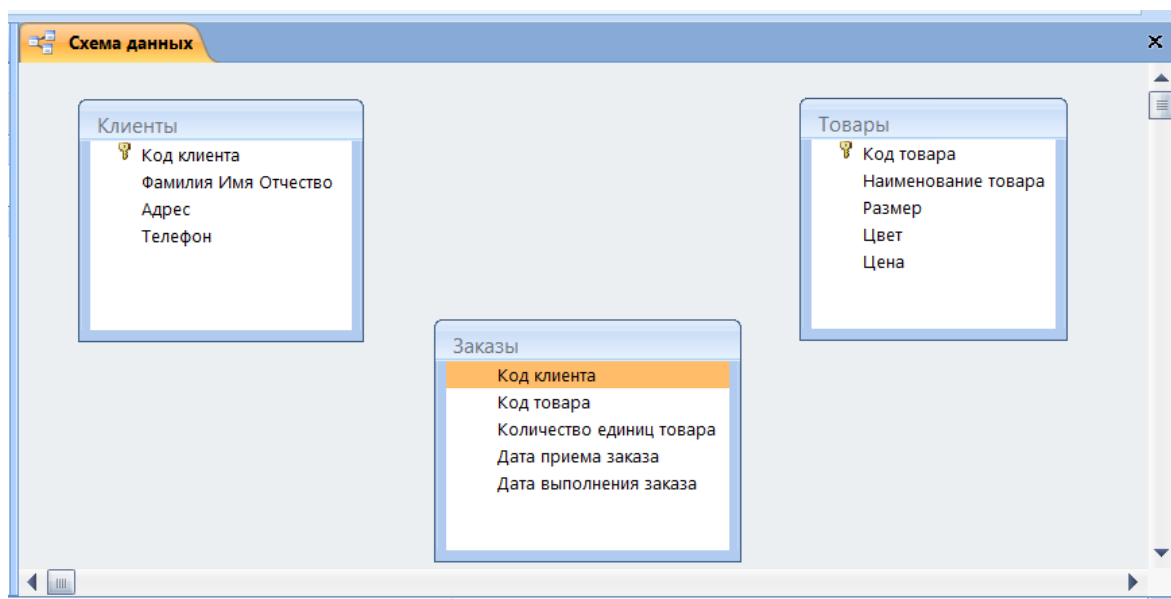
Схема данных

Клиенты
Код клиента
Фамилия Имя Отчество
Адрес
Телефон

Товары
Код товара
Наименование товара
Размер
Цвет
Цена

Заказы
Код клиента
Код товара
Количество единиц товара
Дата приема заказа
Дата выполнения заказа